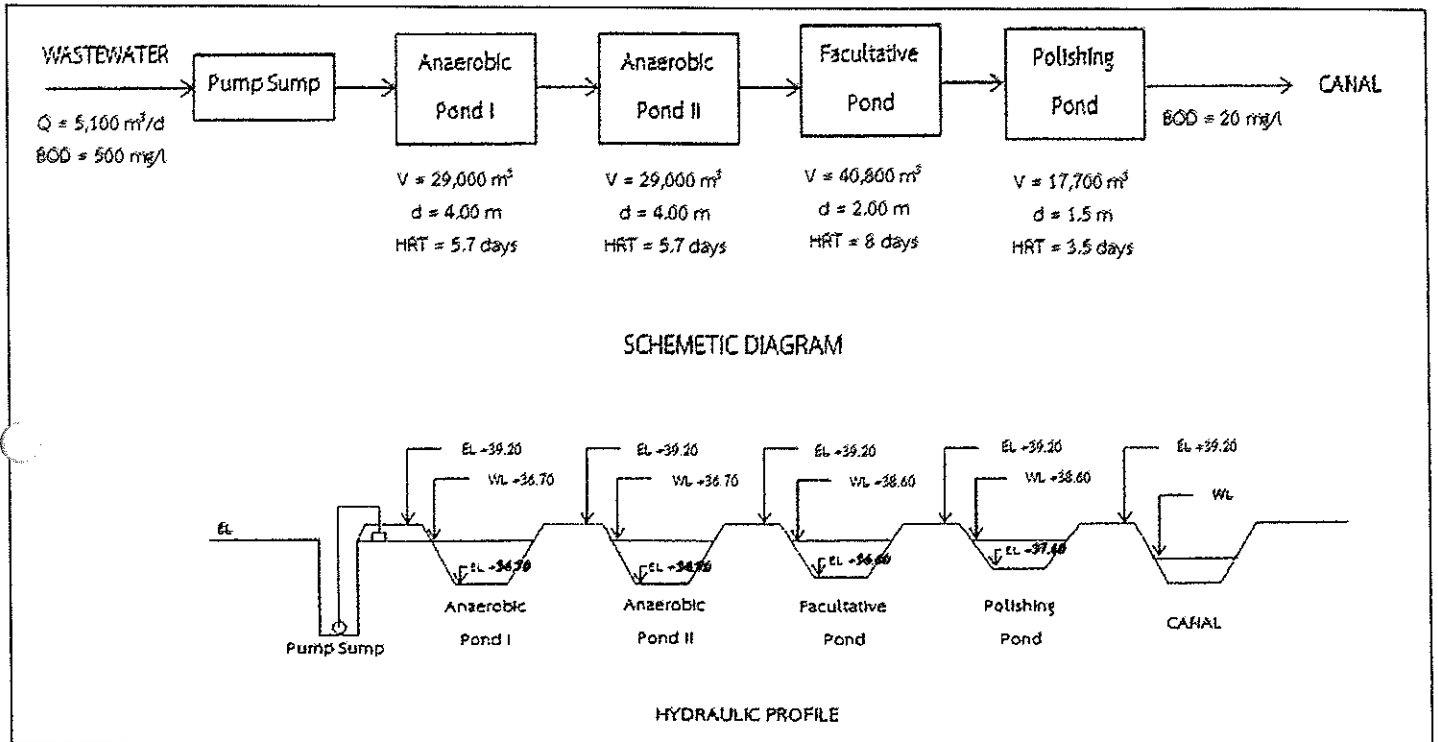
WASTEWATER

$Q = 5,100\ m^3/d$

$BOD = 500\ mg/l$

Pump Sump

Anaerobic Pond I

$V = 29,000\ m^3$
$d = 4.00\ m$
$HRT = 5.7\ days$

Anaerobic Pond II

$V = 29,000\ m^3$
$d = 4.00\ m$
$HRT = 5.7\ days$

Facultative Pond

$V = 40,800\ m^3$
$d = 2.00\ m$
$HRT = 8\ days$

Polishing Pond

$V = 17,700\ m^3$
$d = 1.5\ m$
$HRT = 3.5\ days$

CANAL

$BOD = 20\ mg/l$

SCHEMETIC DIAGRAM

EL

EL +39.20
WL +36.70
EL +34.70

EL +39.20
WL +36.70
EL +34.70

EL +39.20
WL +38.60
EL +36.60

EL +39.20
WL +38.60
EL +37.10

EL +39.20
WL

Pump Sump

Anaerobic Pond I

Anaerobic Pond II

Facultative Pond

Polishing Pond

CANAL

HYDRAULIC PROFILE